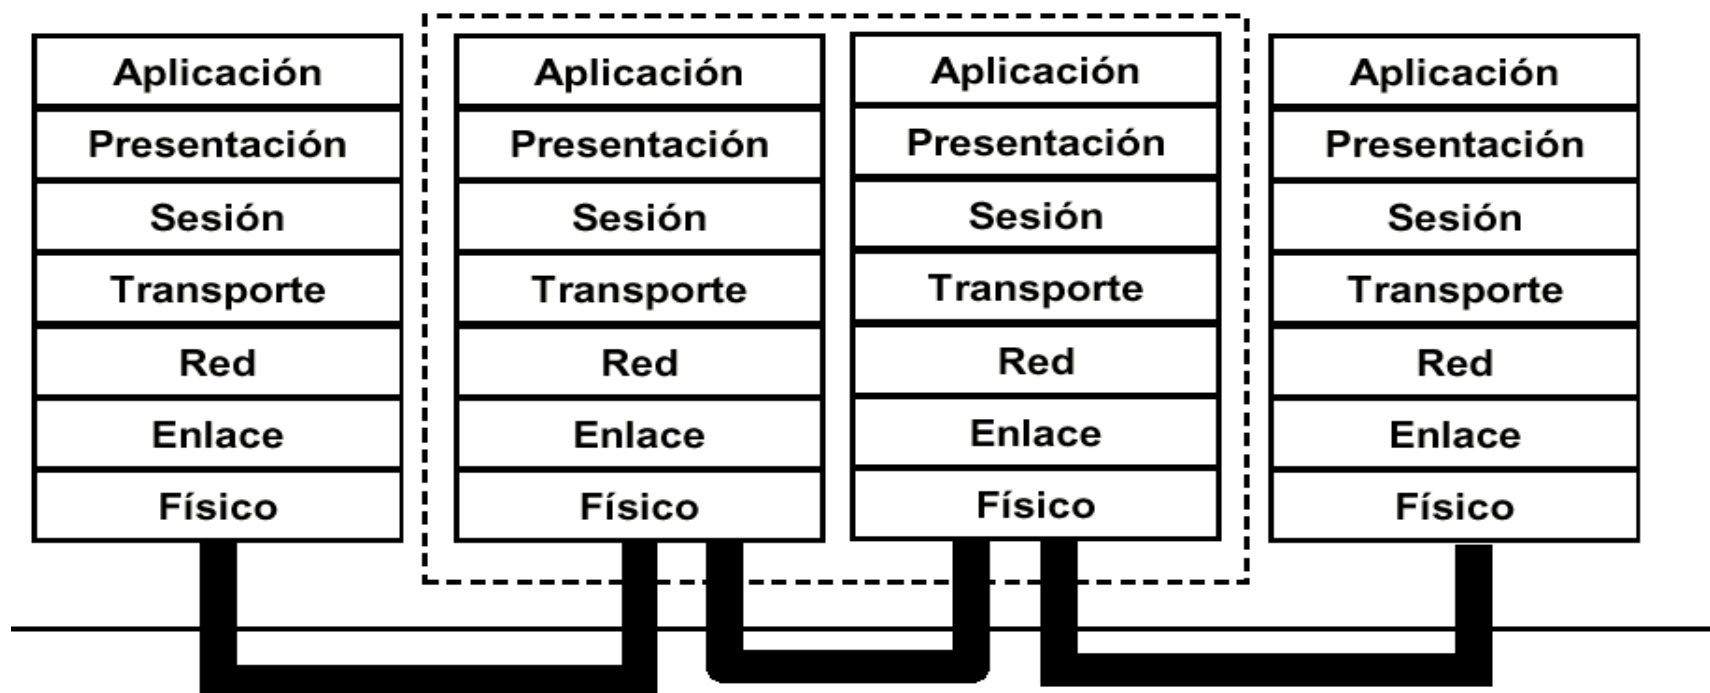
Aplicación
Presentación
Sesión
Transporte
Red
Enlace
Físico

Aplicación
Presentación
Sesión
Transporte
Red
Enlace
Físico

Aplicación
Presentación
Sesión
Transporte
Red
Enlace
Físico

Aplicación
Presentación
Sesión
Transporte
Red
Enlace
Físico